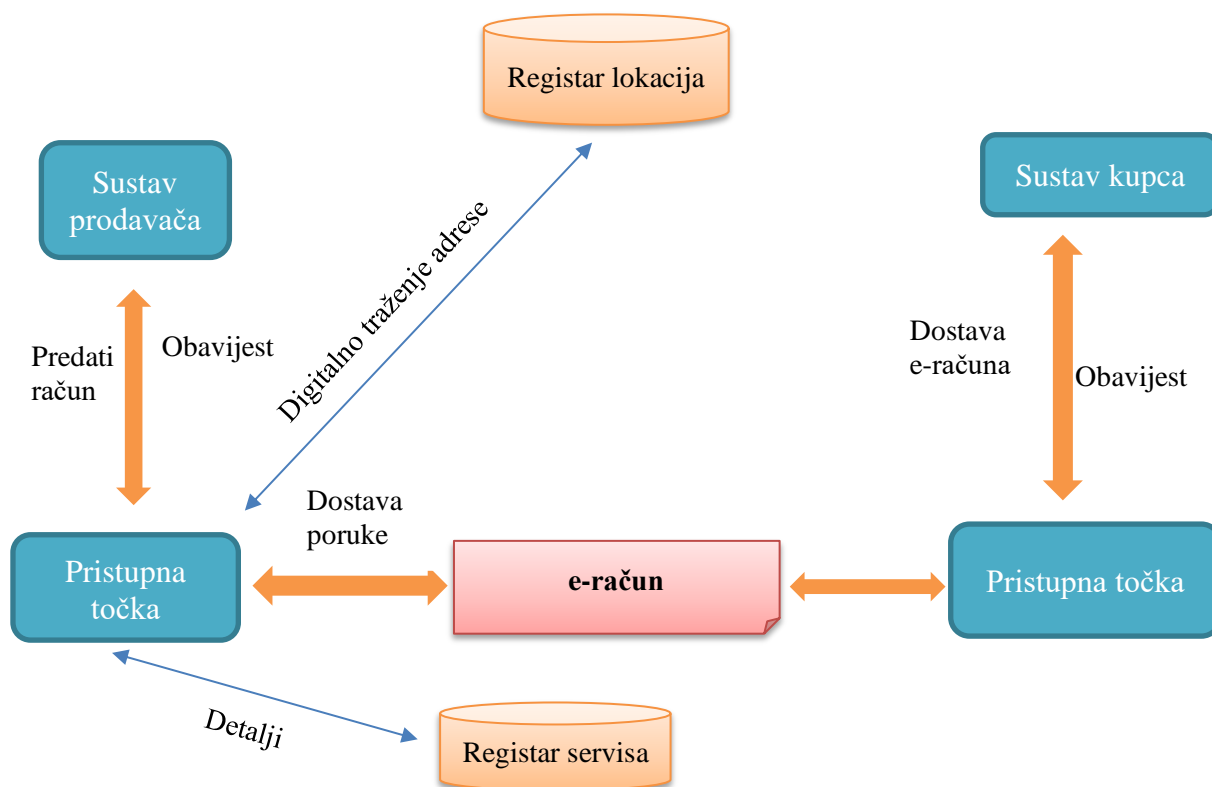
Registar lokacija

Sustav prodavača

Sustav kupca

Digitalno traženje adrese

Predati račun

Obavijest

Dostava e-računa

Obavijest

Dostava poruke

Pristupna točka

e-račun

Pristupna točka

Detalji

Registar servisa